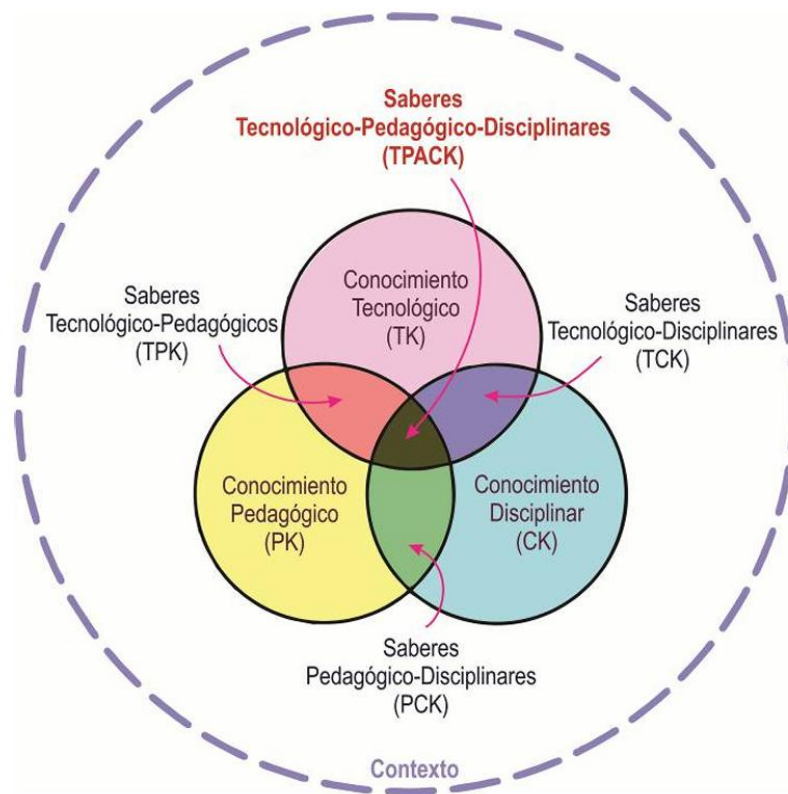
Saberes
Tecnológico-Pedagógico-Disciplinares
(TPACK)

Saberes
Tecnológico-Pedagógicos
(TPK)

Conocimiento
Tecnológico
(TK)

Saberes
Tecnológico-Disciplinares
(TCK)

Conocimiento
Pedagógico
(PK)

Conocimiento
Disciplinar
(CK)

Saberes
Pedagógico-Disciplinares
(PCK)

Contexto